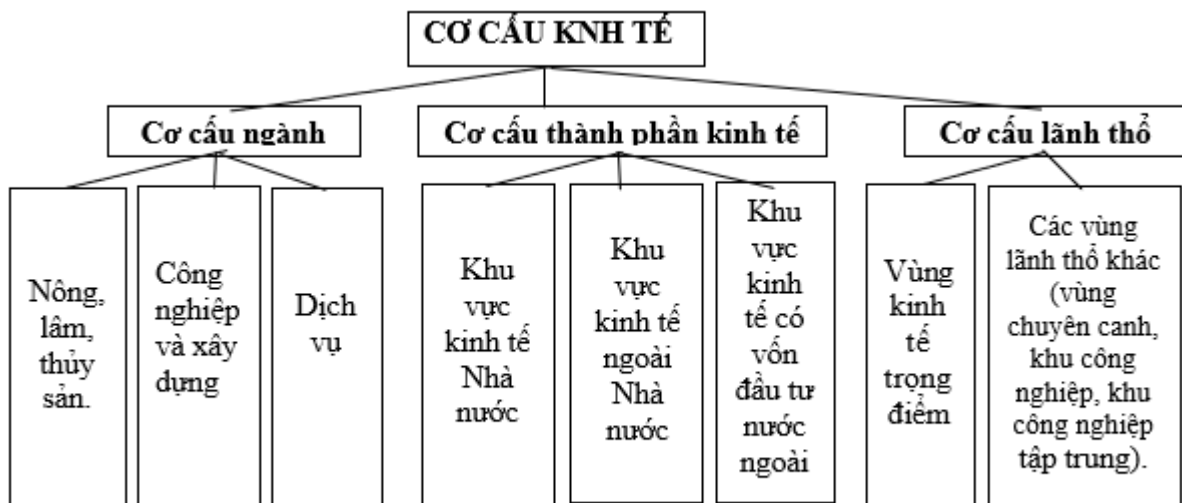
CƠ CẤU KNH TẾ

Cơ cấu ngành

Nông, lâm, thủy sản.

Công nghiệp và xây dựng

Dịch vụ

Cơ cấu thành phần kinh tế

Khu vực kinh tế Nhà nước

Khu vực kinh tế ngoài Nhà nước

Khu vực kinh tế có vốn đầu tư nước ngoài

Cơ cấu lãnh thổ

Vùng kinh tế trọng điểm

Các vùng lãnh thổ khác (vùng chuyên canh, khu công nghiệp, khu công nghiệp tập trung).